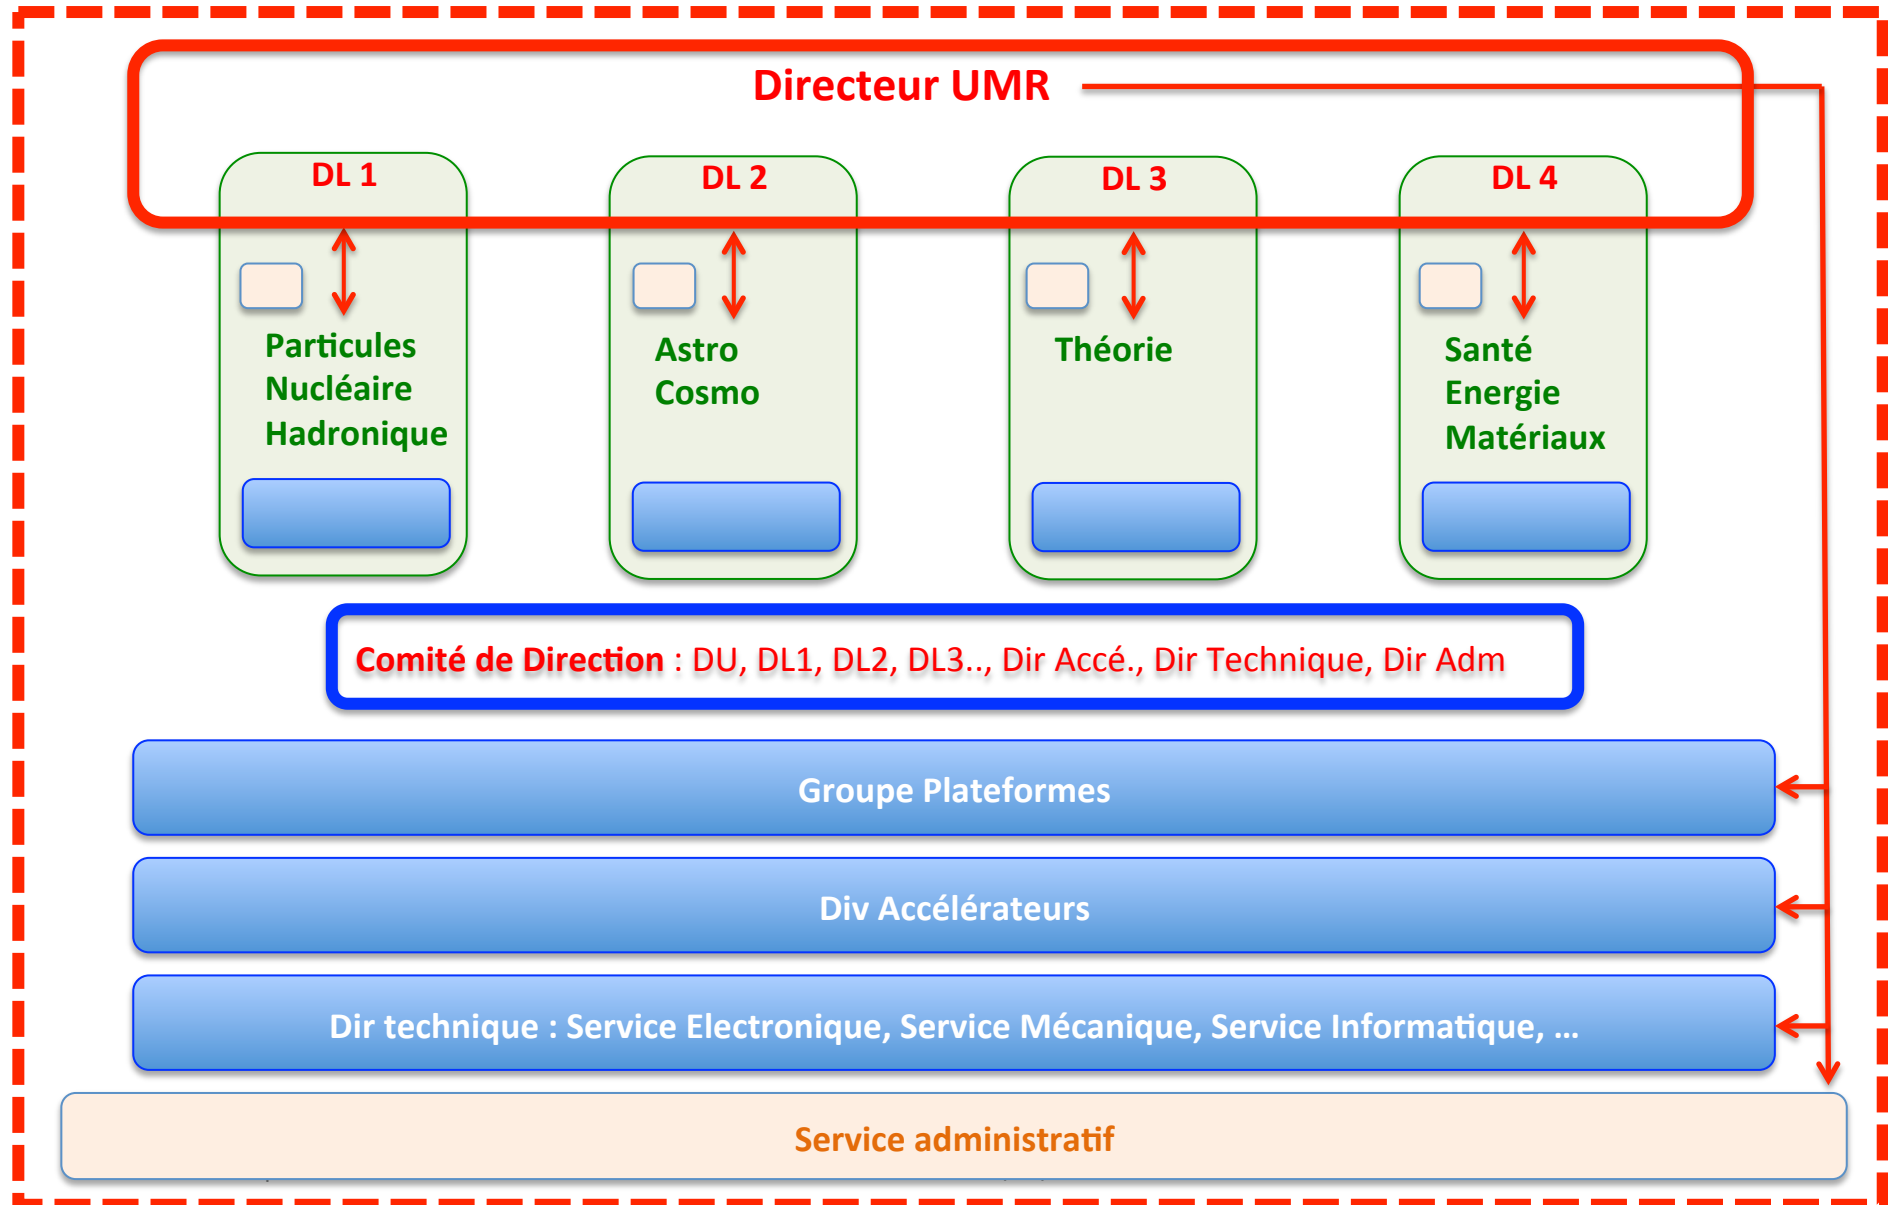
Directeur UMR

DL 1

Particules
Nucléaire
Hadronique

DL 2

Astro
Cosmo

DL 3

Théorie

DL 4

Santé
Energie
Matériaux

Comité de Direction : DU, DL1, DL2, DL3.., Dir Accé., Dir Technique, Dir Adm

Groupe Plateformes

Div Accélérateurs

Dir technique : Service Electronique, Service Mécanique, Service Informatique, …

Service administratif